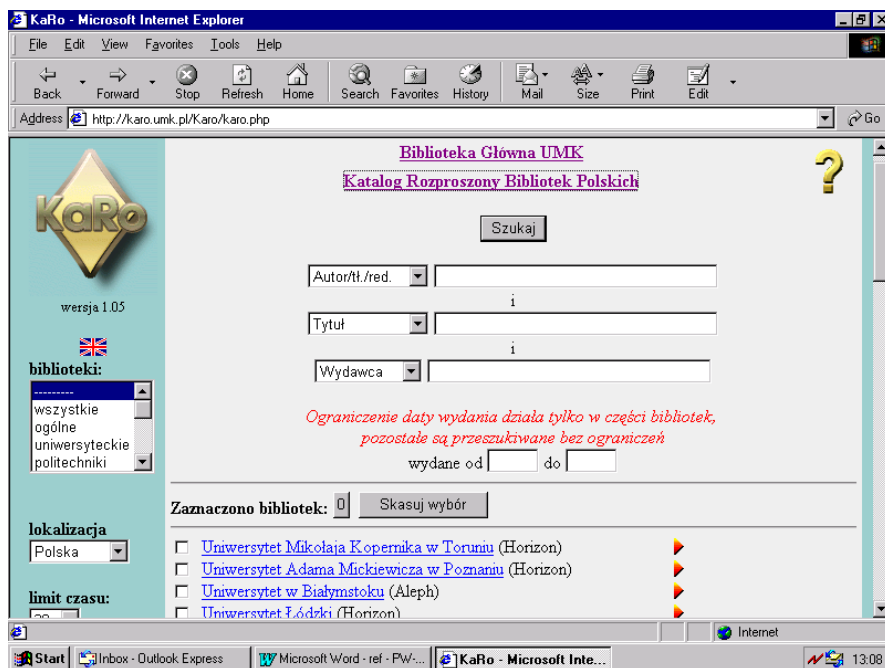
KaRo - Microsoft Internet Explorer

File Edit View Favorites Tools Help

Back Forward Stop Refresh Home Search Favorites History Mail Size Print Edit

Address http://karo.umk.pl/Karo/karo.php

Go

KaRo

wersja 1.05

biblioteki:

---------
wszystkie
ogólne
uniwersyteckie
politechniki

lokalizacja

Polska

limit czasu:

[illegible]

Biblioteka Główna UMK

Katalog Rozproszony Bibliotek Polskich

?

Szukaj

Autor/tł./red.

i

Tytuł

i

Wydawca

Ograniczenie daty wydania działa tylko w części bibliotek, pozostałe są przeszukiwane bez ograniczeń

wydane od do

Zaznaczono bibliotek: 0 Skasuj wybór

Uniwersytet Mikołaja Kopernika w Toruniu (Horizon)

Uniwersytet Adama Mickiewicza w Poznaniu (Horizon)

Uniwersytet w Białymstoku (Aleph)

Uniwersytet Łódzki (Horizon)

Internet

Start Inbox - Outlook Express Microsoft Word - ref - PW-... KaRo - Microsoft Inte... 13:08